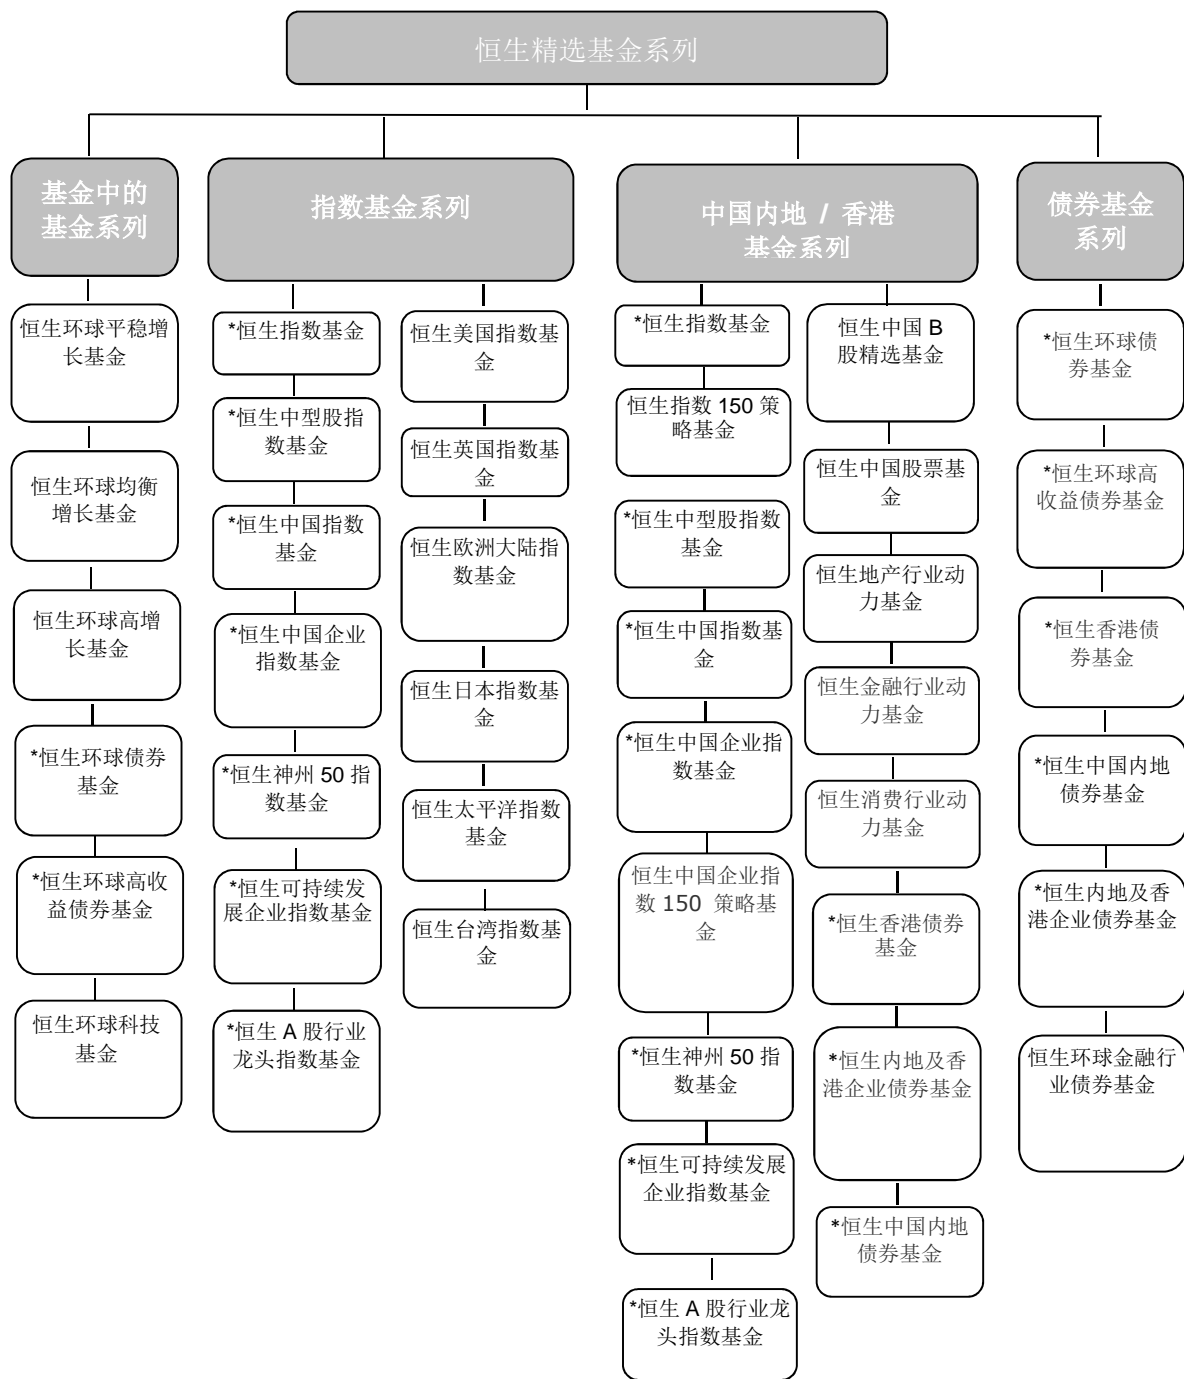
恒生精选基金系列

基金中的基金系列

恒生环球平稳增长基金

恒生环球均衡增长基金

恒生环球高增长基金

*恒生环球债券基金

*恒生环球高收益债券基金

恒生环球科技基金

指数基金系列

*恒生指数基金

*恒生中型股指数基金

*恒生中国指数基金

*恒生中国企业指数基金

*恒生神州 50 指数基金

*恒生可持续发展企业指数基金

*恒生 A 股行业龙头指数基金

恒生美国指数基金

恒生英国指数基金

恒生欧洲大陆指数基金

恒生日本指数基金

恒生太平洋指数基金

恒生台湾指数基金

中国内地 / 香港基金系列

*恒生指数基金

恒生指数 150 策略基金

*恒生中型股指数基金

*恒生中国指数基金

*恒生中国企业指数基金

恒生中国企业指数 150 策略基金

*恒生神州 50 指数基金

*恒生可持续发展企业指数基金

*恒生 A 股行业龙头指数基金

恒生中国 B 股精选基金

恒生中国股票基金

恒生地产行业动力基金

恒生金融行业动力基金

恒生消费行业动力基金

*恒生香港债券基金

*恒生内地及香港企业债券基金

*恒生中国内地债券基金

债券基金系列

*恒生环球债券基金

*恒生环球高收益债券基金

*恒生香港债券基金

*恒生中国内地债券基金

*恒生内地及香港企业债券基金

恒生环球金融行业债券基金